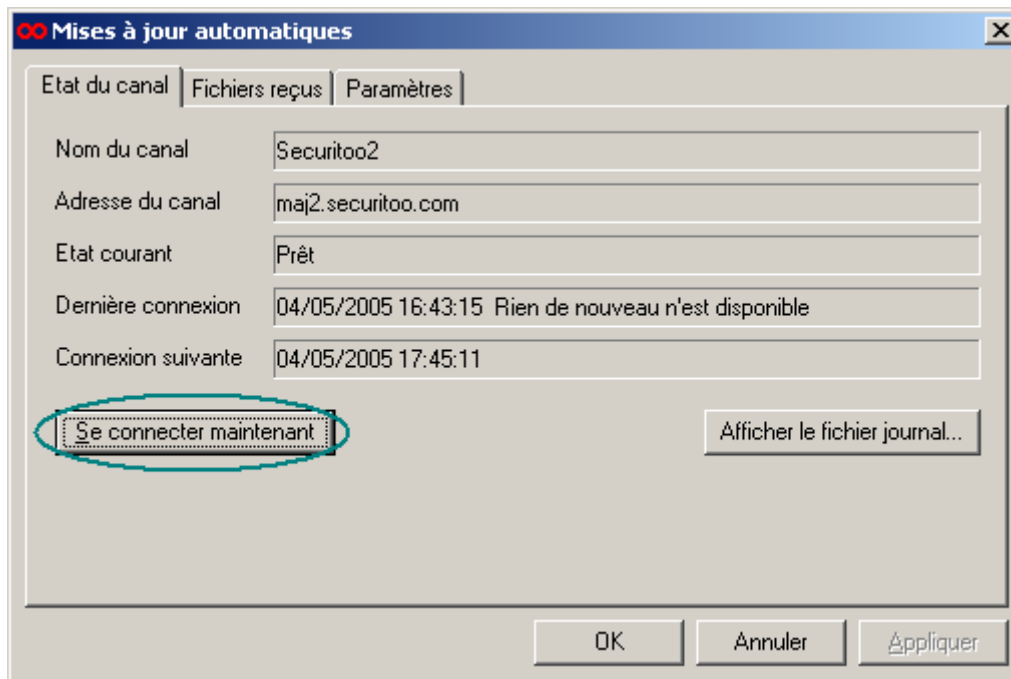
Mises à jour automatiques

Etat du canal | Fichiers reçus | Paramètres

Nom du canal | Securitoo2

Adresse du canal | maj2.securitoo.com

Etat courant | Prêt

Dernière connexion | 04/05/2005 16:43:15 Rien de nouveau n'est disponible

Connexion suivante | 04/05/2005 17:45:11

Se connecter maintenant

Afficher le fichier journal...

OK

Annuler

Appliquer